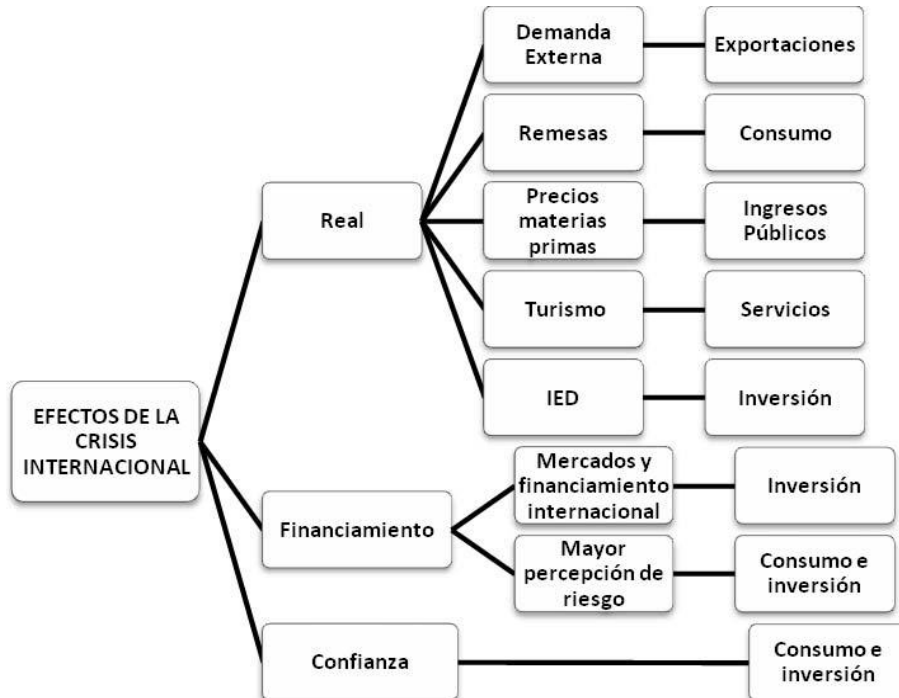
EFECTOS DE LA CRISIS INTERNACIONAL

Real

Demanda Externa
Exportaciones

Remesas
Consumo

Precios materias primas
Ingresos Públicos

Turismo
Servicios

IED
Inversión

Financiamiento

Mercados y financiamiento internacional
Inversión

Mayor percepción de riesgo
Consumo e inversión

Confianza
Consumo e inversión